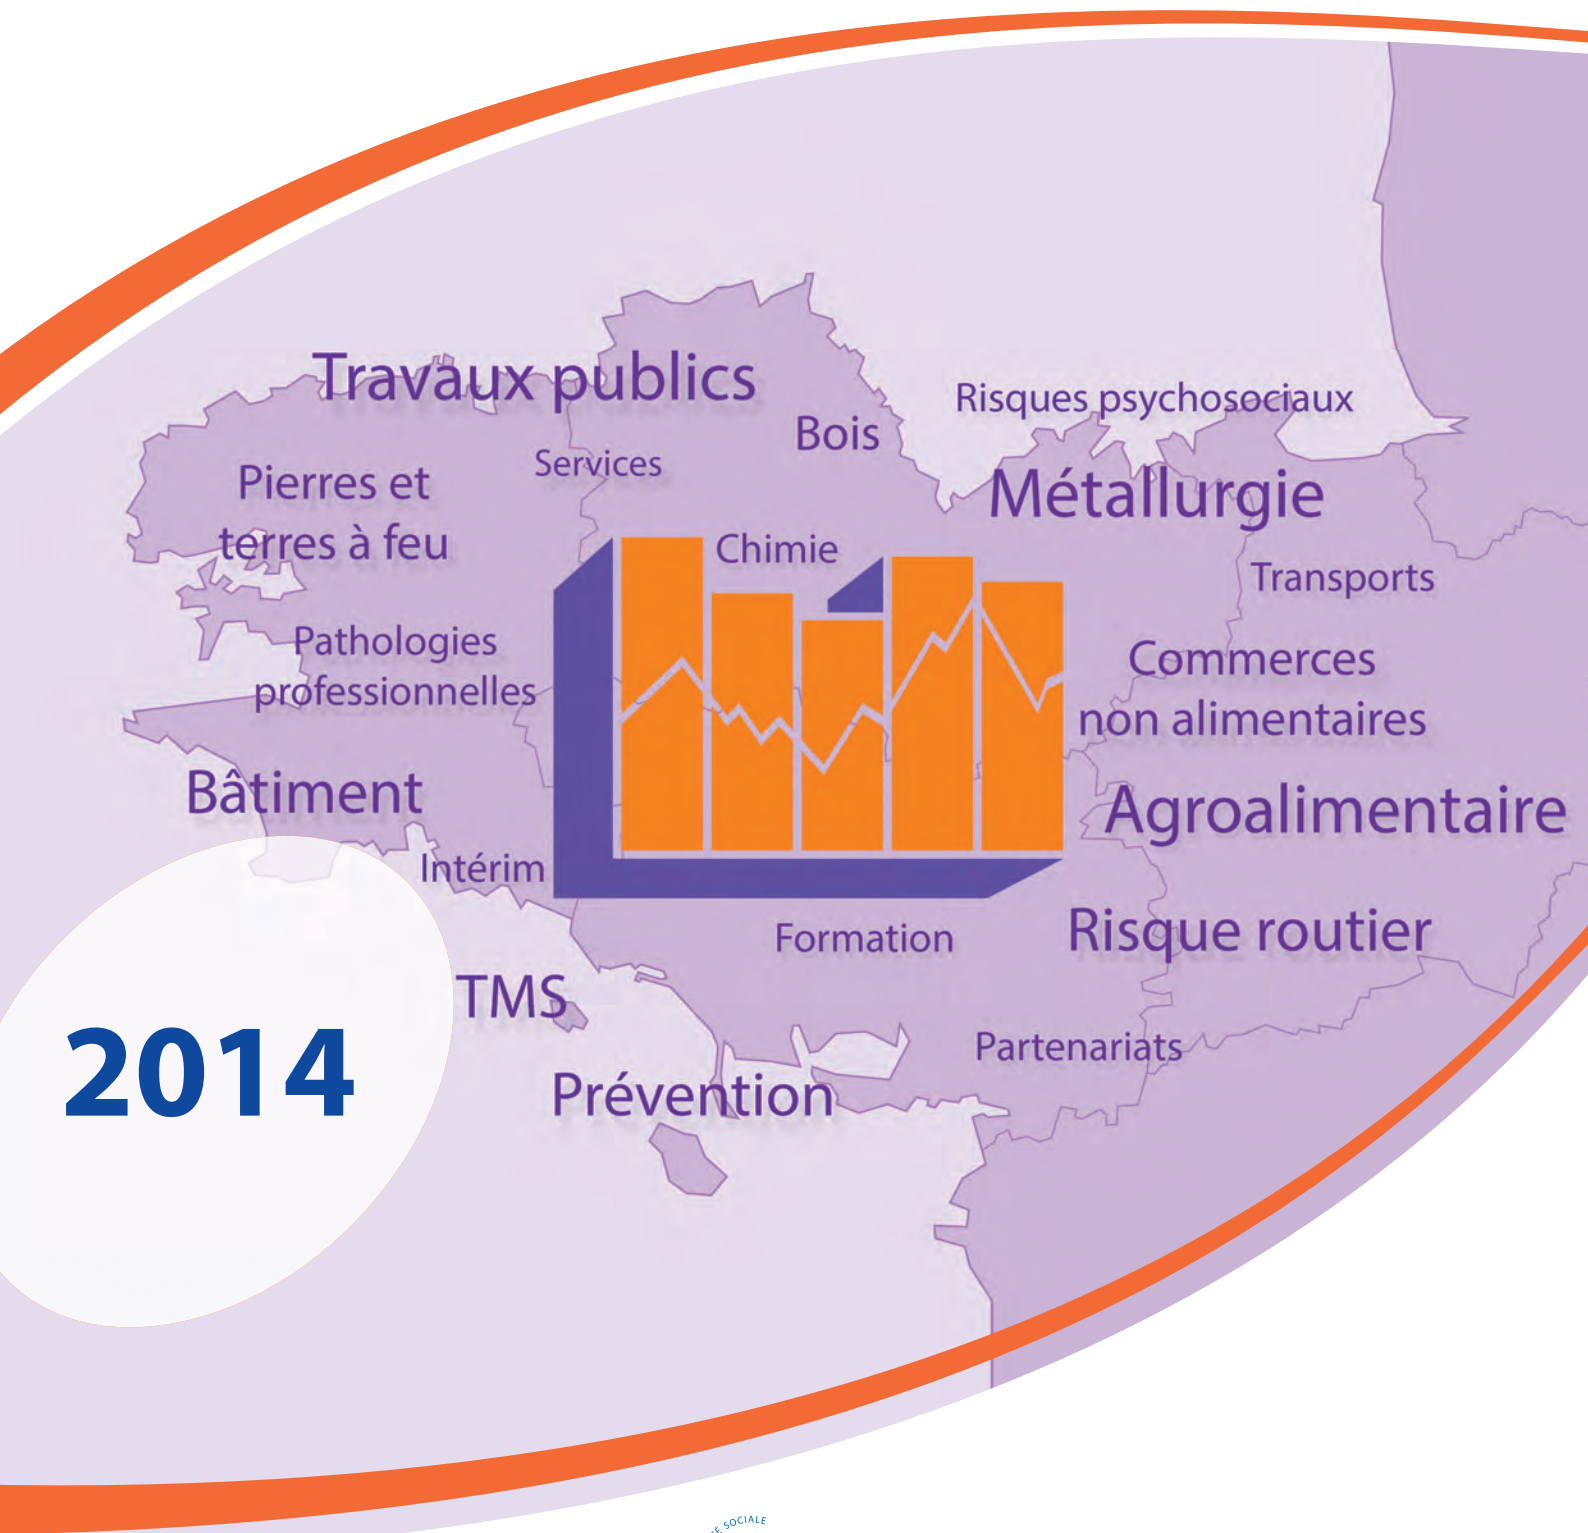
Travaux publics

Bois

Risques psychosociaux

Services

Pierres et terres à feu

Métallurgie

Chimie

Transports

Pathologies professionnelles

Commerces non alimentaires

Bâtiment

Agroalimentaire

Intérim

Formation

Risque routier

TMS

2014

Partenariats

Prévention

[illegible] SOCIALE